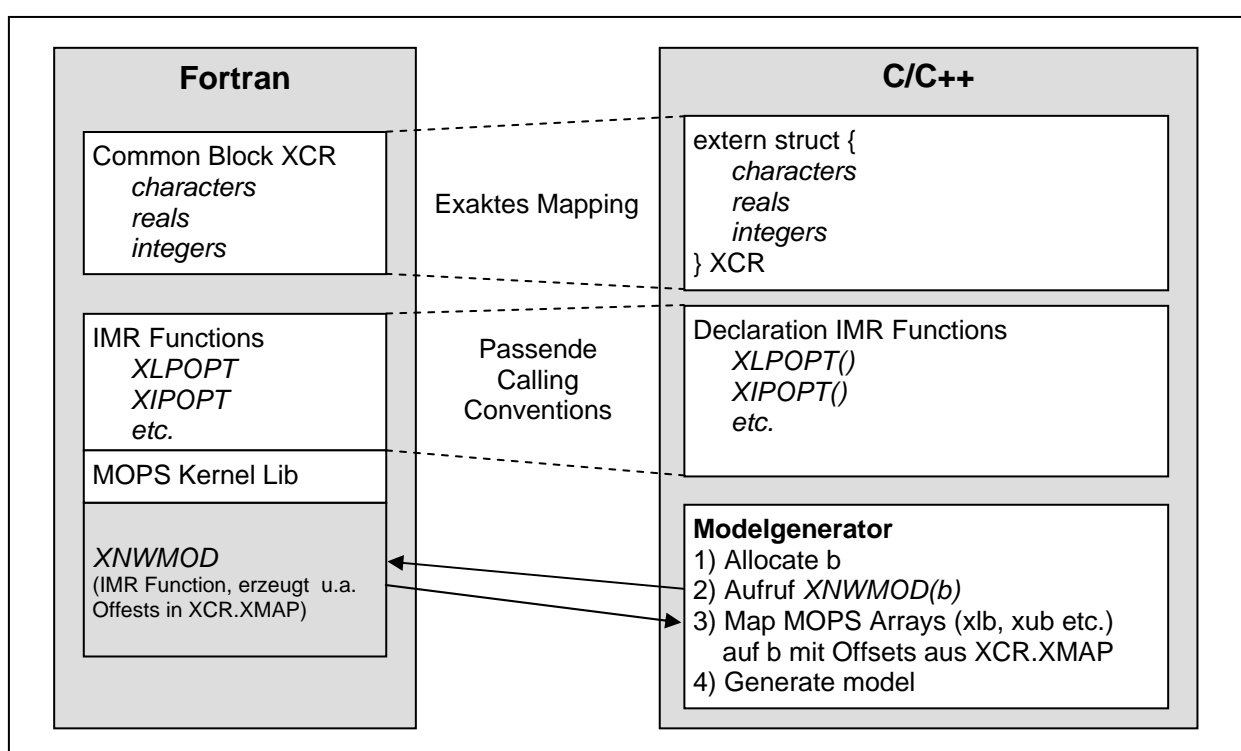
Fortran

Common Block XCR
*characters*
*reals*
*integers*

IMR Functions
*XLPOPT*
*XIPOPT*
*etc.*

MOPS Kernel Lib

*XNWMOD*
(IMR Function, erzeugt u.a. Offests in XCR.XMAP)

Exaktes Mapping

Passende Calling Conventions

C/C++

extern struct {
*characters*
*reals*
*integers*
} XCR

Declaration IMR Functions
*XLPOPT()*
*XIPOPT()*
*etc.*

**Modelgenerator**
1) Allocate b
2) Aufruf *XNWMOD(b)*
3) Map MOPS Arrays (xlb, xub etc.) auf b mit Offsets aus XCR.XMAP
4) Generate model